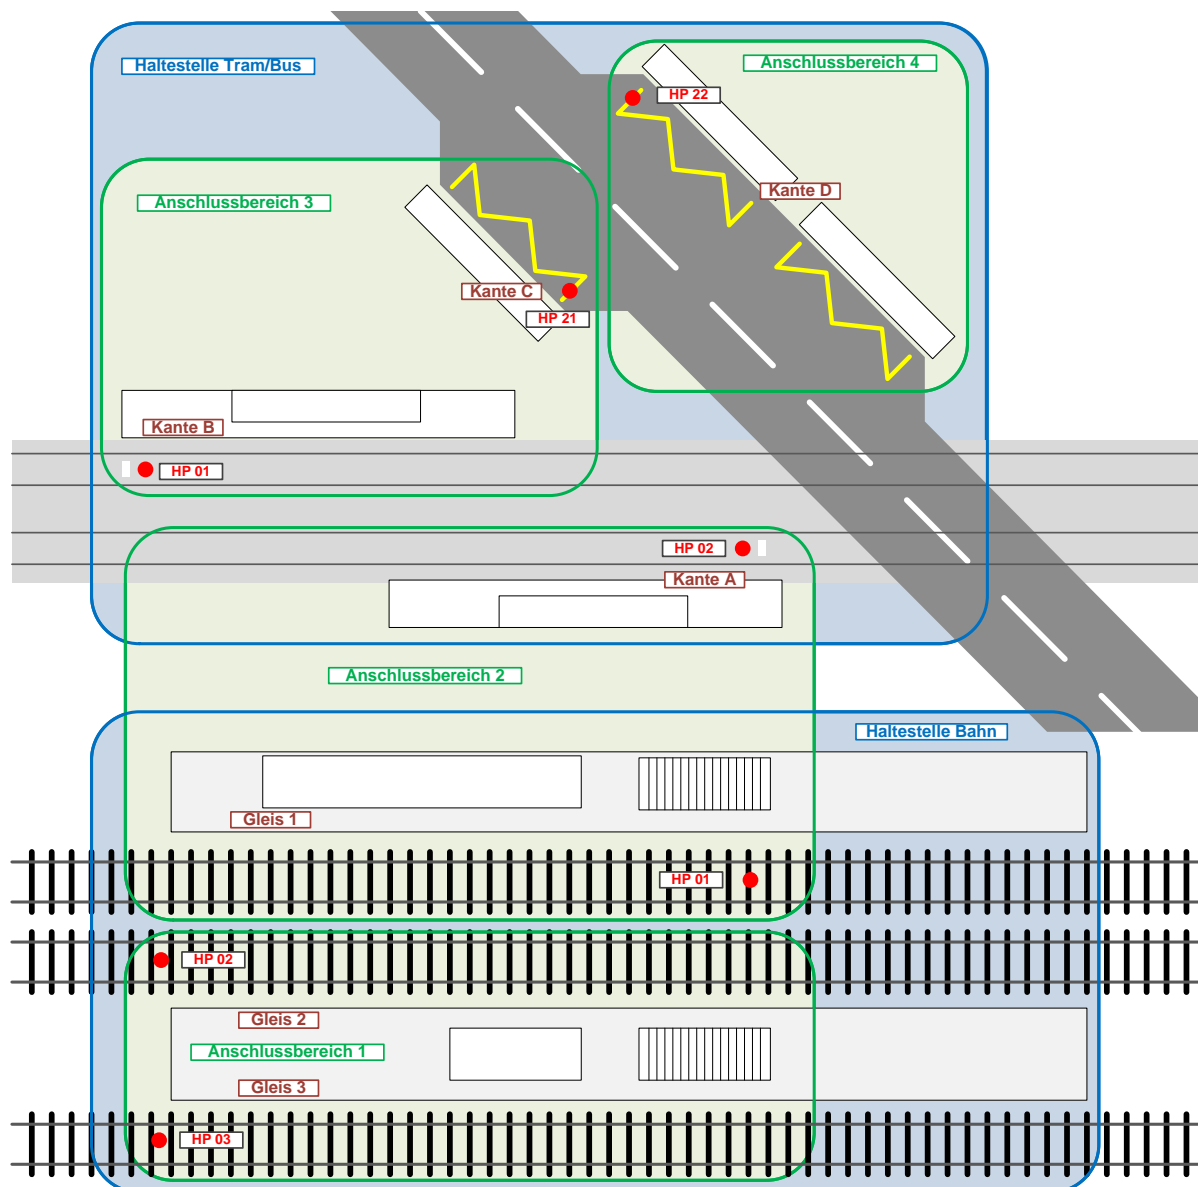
Haltestelle Tram/Bus

Anschlussbereich 4

HP 22

Kante D

Anschlussbereich 3

Kante C

HP 21

Kante B

HP 01

HP 02

Kante A

Anschlussbereich 2

Haltestelle Bahn

Gleis 1

HP 01

HP 02

Gleis 2

Anschlussbereich 1

Gleis 3

HP 03